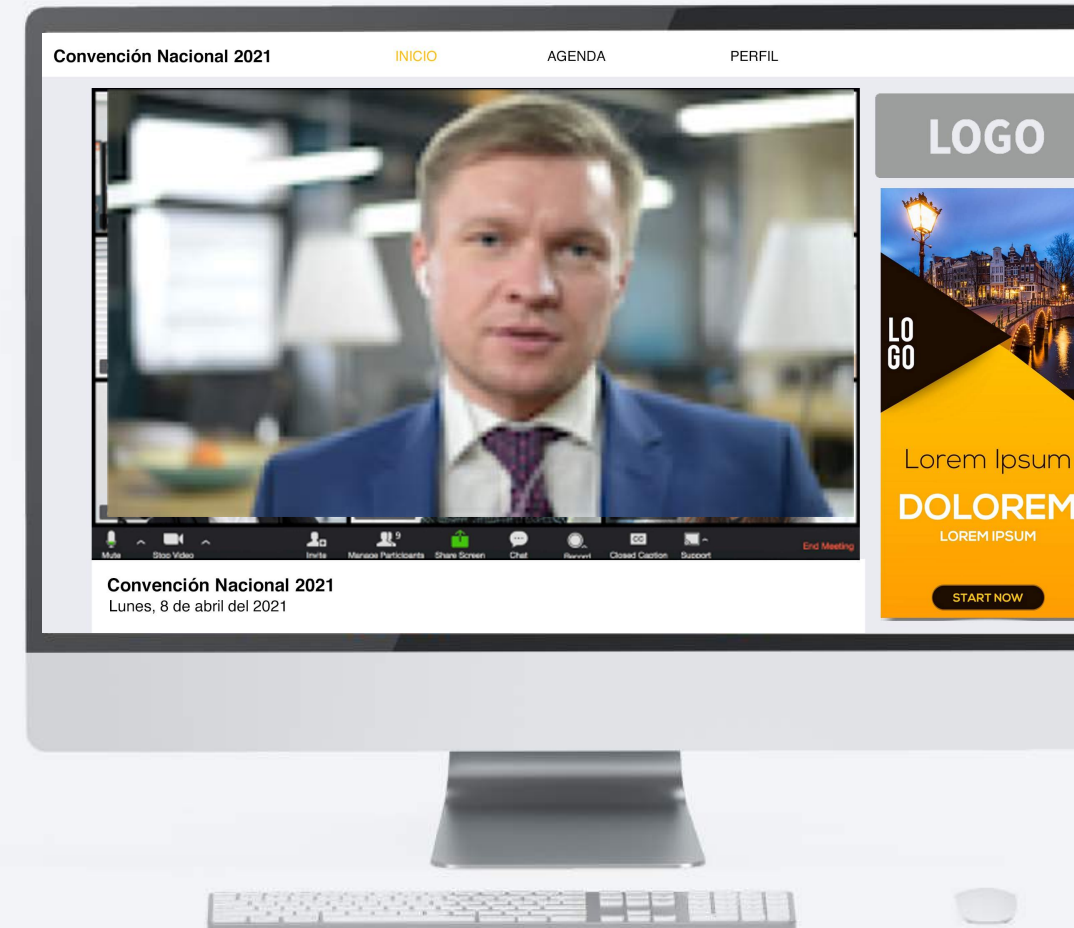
Convención Nacional 2021

INICIO

AGENDA

PERFIL

LOGO

Mute

Stop Video

Invite

9

Manage Participants

Share Screen

Chat

Record

CC

Closed Caption

Support

End Meeting

Convención Nacional 2021

Lunes, 8 de abril del 2021

LO GO

Lorem Ipsum

DOLOREM

LOREM IPSUM

START NOW